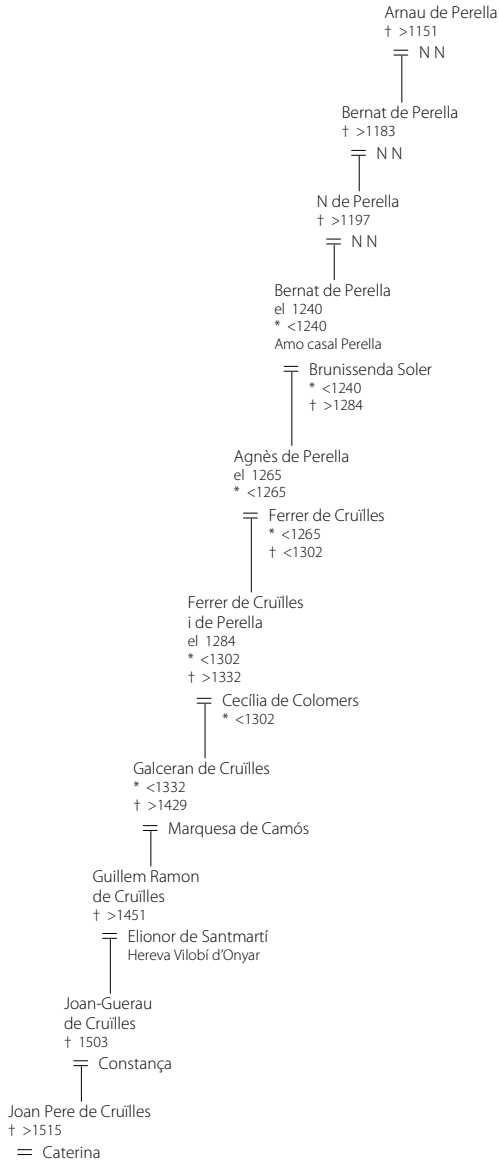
Arnau de Perella
† >1151
= N N

Bernat de Perella
† >1183
= N N

N de Perella
† >1197
= N N

Bernat de Perella
el 1240
* <1240
Amo casal Perella

= Brunissenda Soler
* <1240
† >1284

Agnès de Perella
el 1265
* <1265

= Ferrer de Cruïlles
* <1265
† <1302

Ferrer de Cruïlles i de Perella
el 1284
* <1302
† >1332

= Cecília de Colomers
* <1302

Galceran de Cruïlles
* <1332
† >1429

= Marquesa de Camós

Guillem Ramon de Cruïlles
† >1451

= Elionor de Santmartí
Hereva Vilobí d'Onyar

Joan-Guerau de Cruïlles
† 1503

= Constança

Joan Pere de Cruïlles
† >1515

= Caterina